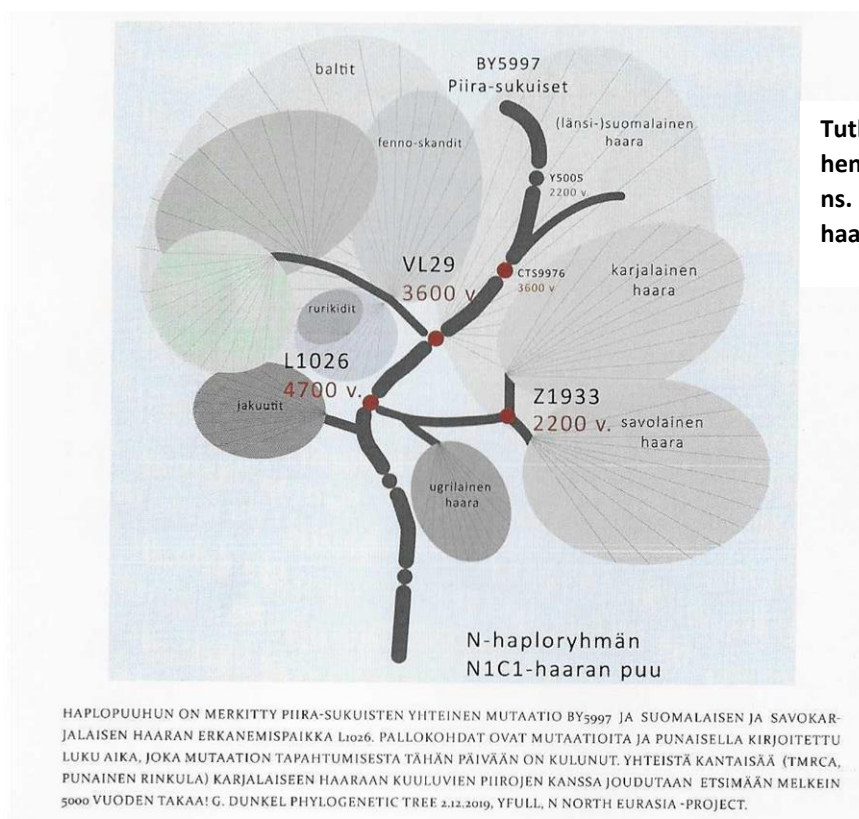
baltit

BY5997
Piira-sukuiset

fenno-skandit

(länsi-)suomalainen haara

Y5005
2200 v

Tutk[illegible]
hen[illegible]
ns. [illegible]
haa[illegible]

VL29
3600 v.

CTS9976
3600 v

karjalainen haara

rurikidit

L1026
4700 v.

jakuutit

Z1933
2200 v.

savolainen haara

ugrilainen haara

N-haploryhmän
N1C1-haaran puu

HAPLOPUUHUN ON MERKITTY PIIRA-SUKUISTEN YHTEINEN MUTAATIO BY5997 JA SUOMALAISEN JA SAVOKARJALAISEN HAARAN ERKANEMISPAIKKA L1026. PALLOKOHDAT OVAT MUTAATIOITA JA PUNAISELLA KIRJOITETTU LUKU AIKA, JOKA MUTAATION TAPAHTUMISESTA TÄHÄN PÄIVÄÄN ON KULUNUT. YHTEISTÄ KANTAISÄÄ (TMRCA, PUNAINEN RINKULA) KARJALAISEEN HAARAAN KUULUVIEN PIIROJEN KANSSA JOUDUTAAN ETSIMÄÄN MELKEIN 5000 VUODEN TAKAA! G. DUNKEL PHYLOGENETIC TREE 2.12.2019, YFULL, N NORTH EURASIA -PROJECT.